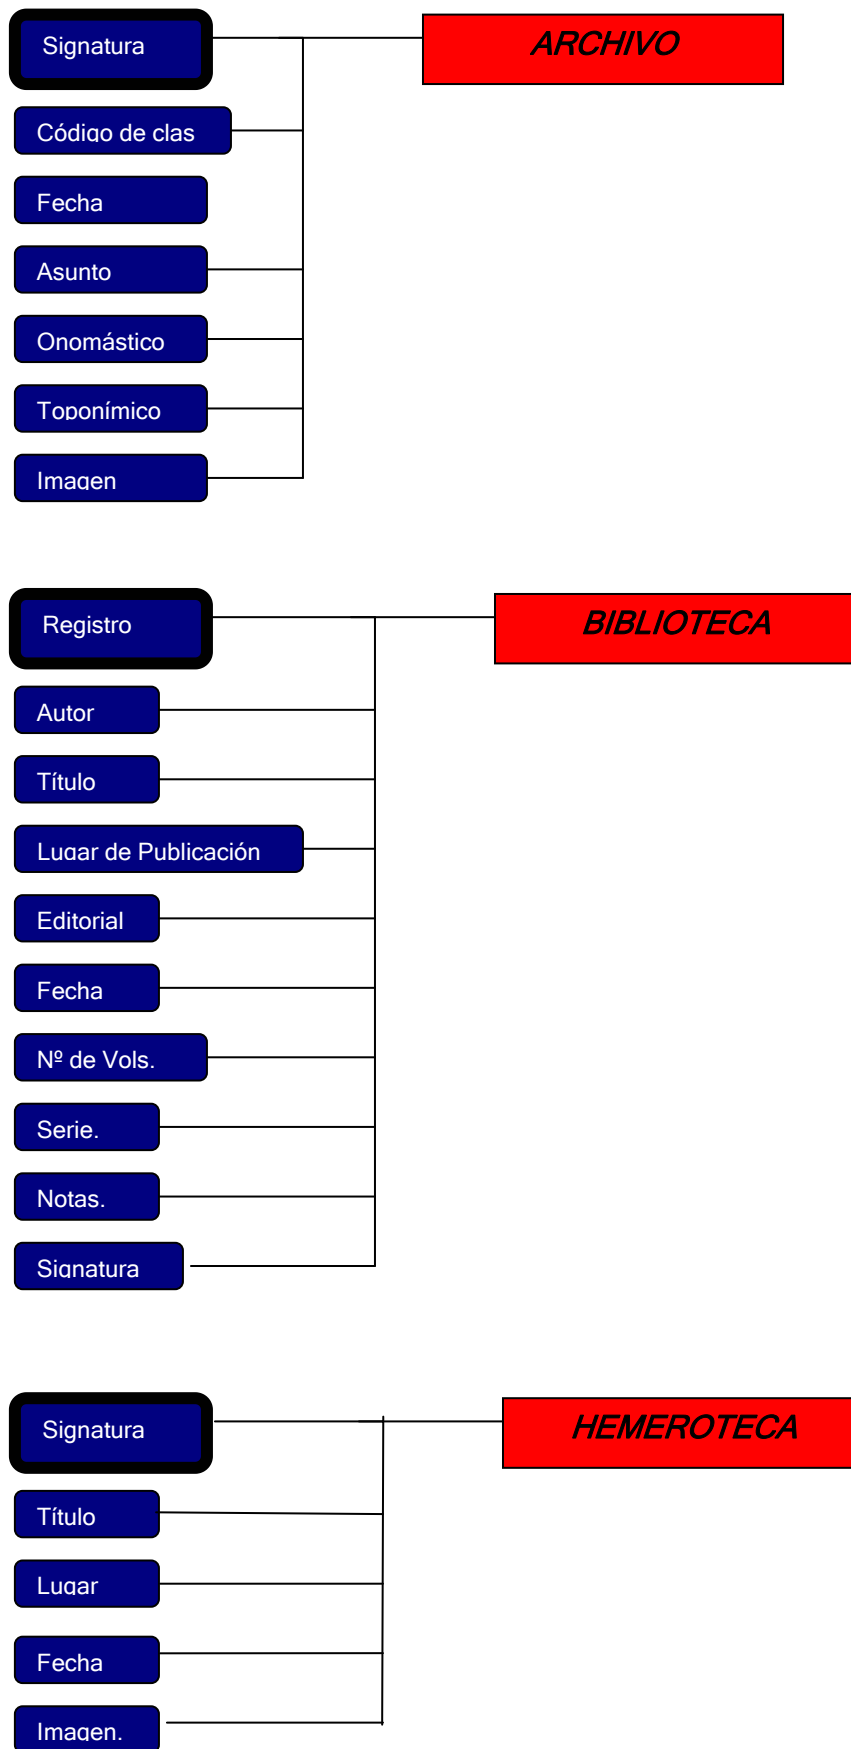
Signatura
Código de clas
Fecha
Asunto
Onomástico
Toponímico
Imagen

ARCHIVO

Registro
Autor
Título
Lugar de Publicación
Editorial
Fecha
Nº de Vols.
Serie.
Notas.
Signatura

BIBLIOTECA

Signatura
Título
Lugar
Fecha
Imagen.

HEMEROTECA